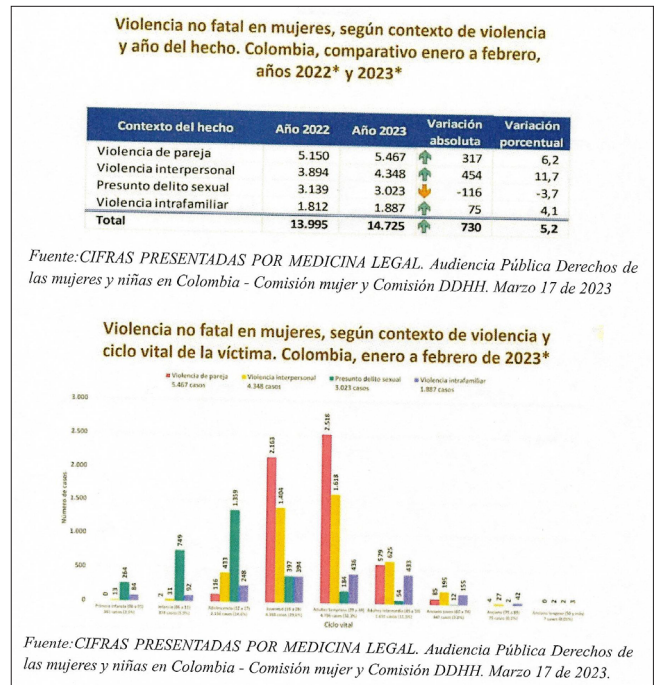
Violencia no fatal en mujeres, según contexto de violencia y año del hecho. Colombia, comparativo enero a febrero, años 2022* y 2023*

| Contexto del hecho | Año 2022 | Año 2023 | Variación absoluta | Variación porcentual |
|---|---|---|---|---|
| Violencia de pareja | 5.150 | 5.467 | 317 | 6,2 |
| Violencia interpersonal | 3.894 | 4.348 | 454 | 11,7 |
| Presunto delito sexual | 3.139 | 3.023 | -116 | -3,7 |
| Violencia intrafamiliar | 1.812 | 1.887 | 75 | 4,1 |
| Total | 13.995 | 14.725 | 730 | 5,2 |

Fuente:CIFRAS PRESENTADAS POR MEDICINA LEGAL. Audiencia Pública Derechos de las mujeres y niñas en Colombia - Comisión mujer y Comisión DDHH. Marzo 17 de 2023

Violencia no fatal en mujeres, según contexto de violencia y ciclo vital de la víctima. Colombia, enero a febrero de 2023*

Violencia de pareja 5.467 casos
Violencia interpersonal 4.348 casos
Presunto delito sexual 3.023 casos
Violencia intrafamiliar 1.887 casos

3.000
2.500
2.000
1.500
1.000
500
0

Número de casos

0 13 264 84
2 31 749 92
116 413 1.359 248
2.163 1.404 397 394
2.516 1.618 184 436
579 625 54 433
85 195 12 155
4 27 2 42
0 2 3

Primera infancia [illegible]
Infancia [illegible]
Adolescencia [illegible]
Juventud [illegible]
Adultez temprana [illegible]
Adultez intermedia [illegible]
Persona mayor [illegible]
Ancianos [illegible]
Ancianos longevos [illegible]

Ciclo vital

Fuente:CIFRAS PRESENTADAS POR MEDICINA LEGAL. Audiencia Pública Derechos de las mujeres y niñas en Colombia - Comisión mujer y Comisión DDHH. Marzo 17 de 2023.